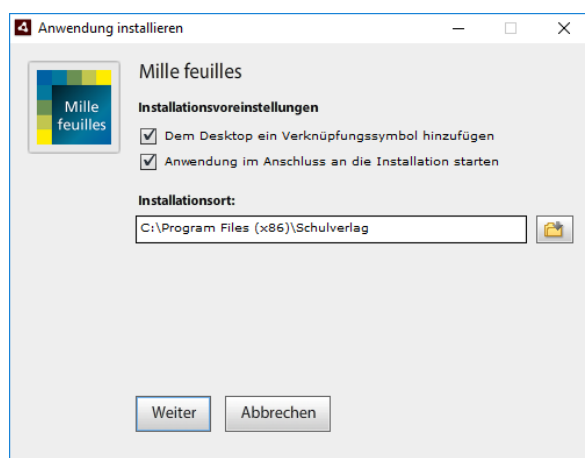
Anwendung installieren

Mille feuilles

Mille feuilles

Installationsvoreinstellungen

Dem Desktop ein Verknüpfungssymbol hinzufügen

Anwendung im Anschluss an die Installation starten

Installationsort:

C:\Program Files (x86)\Schulverlag

Weiter

Abbrechen